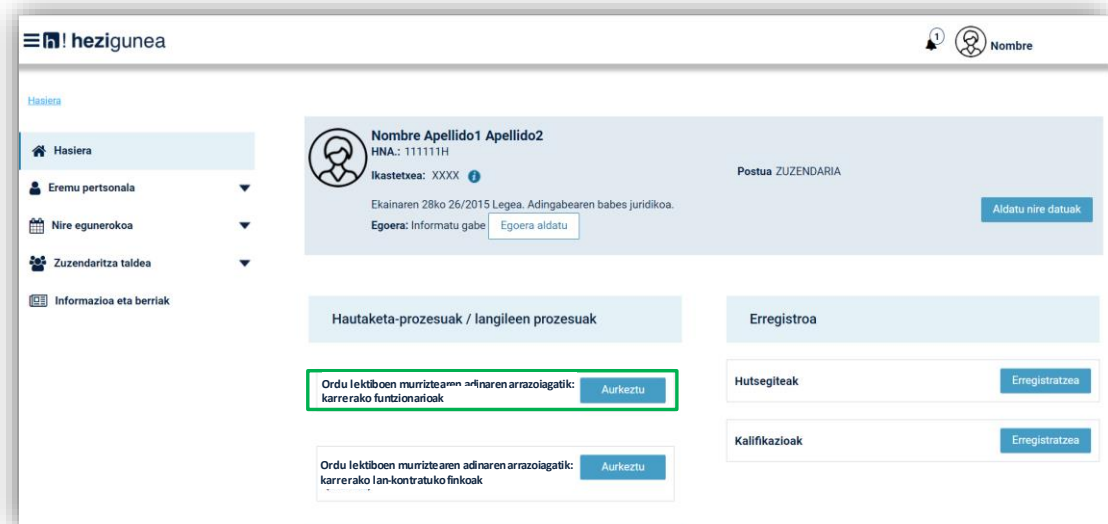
h! hezigunea

1 Nombre

Hasiera

Hasiera

Eremu pertsonala

Nire egunerokoa

Zuzendaritza taldea

Informazioa eta berriak

Nombre Apellido1 Apellido2
HNA.: 111111H

Ikastetxea: XXXX

Postua ZUZENDARIA

Ekainaren 28ko 26/2015 Legea. Adingabearen babes juridikoa.

Egoera: Informatu gabe Egoera aldatu

Aldatu nire datuak

Hautaketa-prozesuak / langileen prozesuak

Erregistroa

Ordu lektiboen murriztearen adinaren arrazoiagatik: karrerako funtzionarioak

Aurkeztu

Hutsegiteak

Erregistratzea

Kalifikazioak

Erregistratzea

Ordu lektiboen murriztearen adinaren arrazoiagatik: karrerako lan-kontratuko finkoak

Aurkeztu